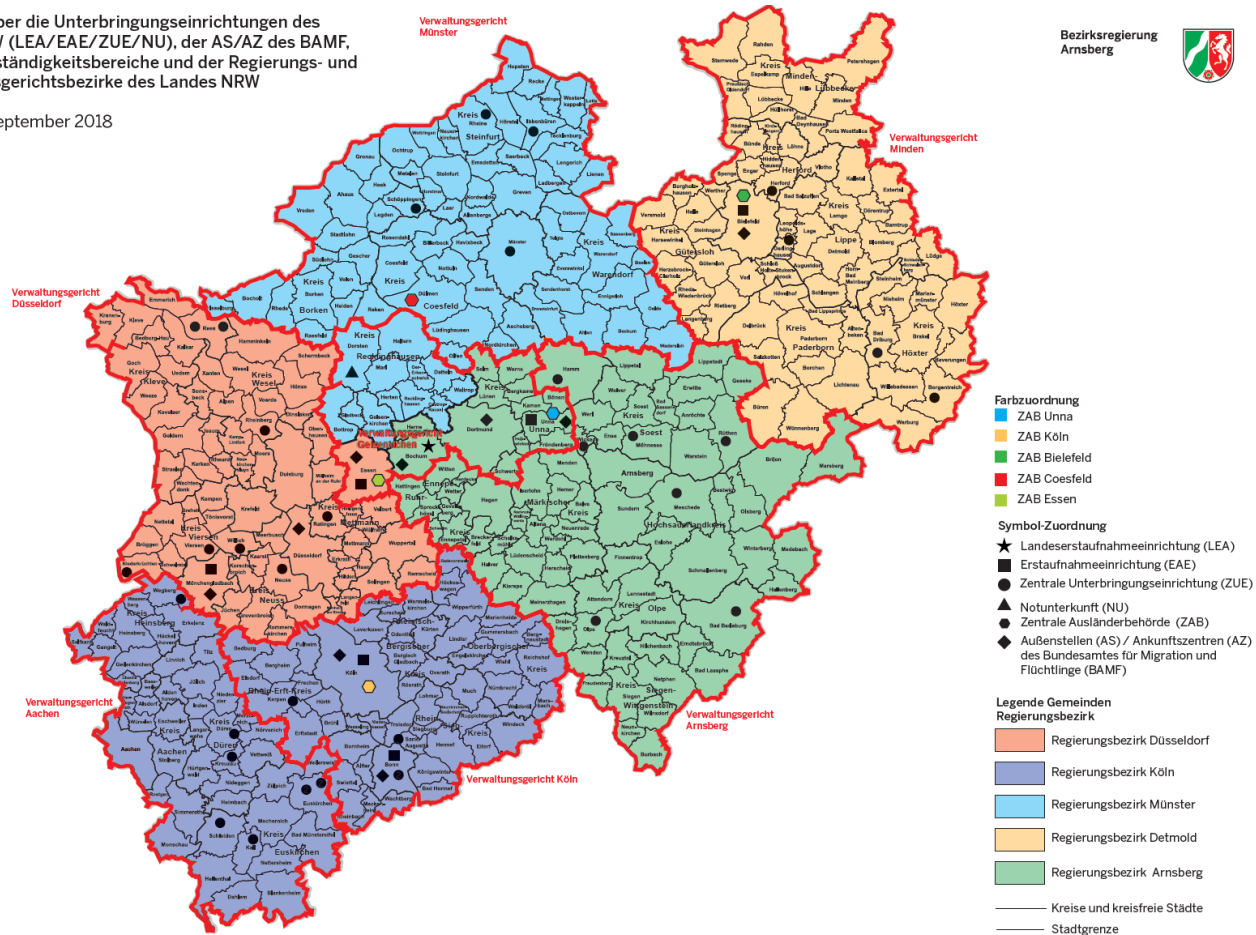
ber die Unterbringungseinrichtungen des
/ (LEA/EAE/ZUE/NU), der AS/AZ des BAMF,
ständigkeitsbereiche und der Regierungs- und
gerichtsbezirke des Landes NRW

eptember 2018

Verwaltungsgericht Münster

Bezirksregierung Arnsberg

Verwaltungsgericht Minden

Verwaltungsgericht Düsseldorf

Verwaltungsgericht Gelsenkirchen

Verwaltungsgericht Aachen

Verwaltungsgericht Köln

Verwaltungsgericht Arnsberg

Kreis Steinfurt
Kreis Borken
Kreis Coesfeld
Kreis Warendorf
Kreis Recklinghausen
Kreis Kleve
Kreis Wesel
Kreis Viersen
Kreis Mettmann
Rhein-Kreis Neuss
Kreis Heinsberg
Kreis Düren
Kreis Aachen
Rhein-Erft-Kreis
Kreis Euskirchen
Rheinisch-Bergischer Kreis
Oberbergischer Kreis
Rhein-Sieg-Kreis
Ennepe-Ruhr-Kreis
Märkischer Kreis
Kreis Unna
Kreis Soest
Hochsauerlandkreis
Kreis Olpe
Kreis Siegen-Wittgenstein
Kreis Minden-Lübbecke
Kreis Herford
Kreis Gütersloh
Kreis Lippe
Kreis Paderborn
Kreis Höxter
Bielefeld
Dortmund
Bochum
Essen
Düsseldorf
Wuppertal
Köln
Bonn
Hamm
Münster

Farbzuordnung
ZAB Unna
ZAB Köln
ZAB Bielefeld
ZAB Coesfeld
ZAB Essen

Symbol-Zuordnung
Landeserstaufnahmeeinrichtung (LEA)
Erstaufnahmeeinrichtung (EAE)
Zentrale Unterbringungseinrichtung (ZUE)
Notunterkunft (NU)
Zentrale Ausländerbehörde (ZAB)
Außenstellen (AS) / Ankunftszentren (AZ) des Bundesamtes für Migration und Flüchtlinge (BAMF)

Legende Gemeinden Regierungsbezirk
Regierungsbezirk Düsseldorf
Regierungsbezirk Köln
Regierungsbezirk Münster
Regierungsbezirk Detmold
Regierungsbezirk Arnsberg

Kreise und kreisfreie Städte
Stadtgrenze